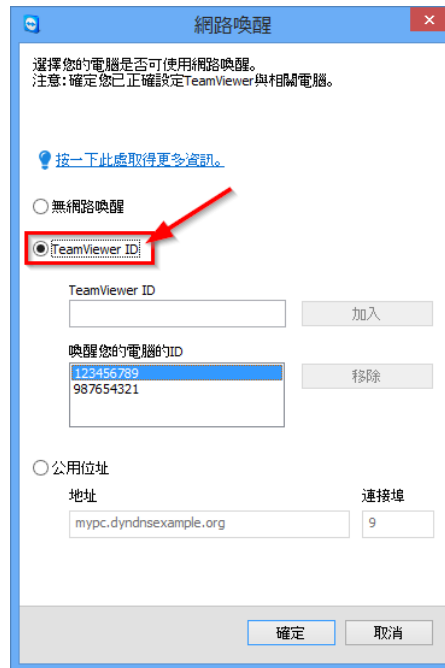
網路喚醒

選擇您的電腦是否可使用網路喚醒。
注意:確定您已正確設定TeamViewer與相關電腦。

按一下此處取得更多資訊。

無網路喚醒

TeamViewer ID

TeamViewer ID

加入

喚醒您的電腦的ID

123456789
987654321

移除

公用位址

地址

連接埠

mypc.dyndnsexample.org

9

確定

取消